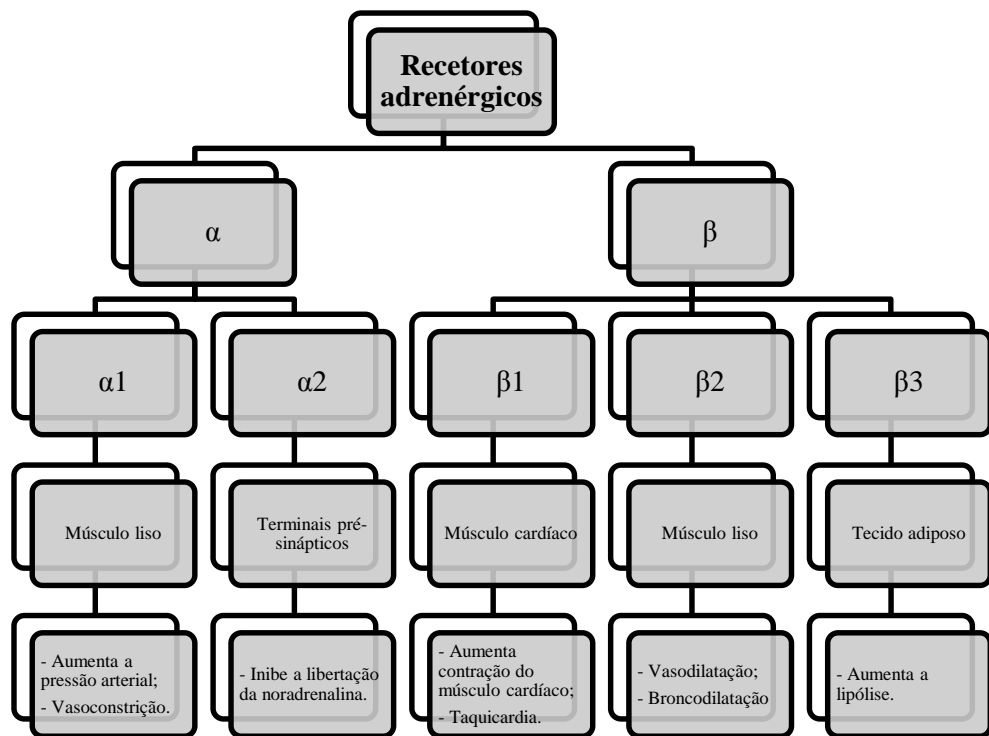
Recetores adrenérgicos

α

β

α1

α2

β1

β2

β3

Músculo liso

Terminais pré-sinápticos

Músculo cardíaco

Músculo liso

Tecido adiposo

- Aumenta a pressão arterial;
- Vasoconstrição.

- Inibe a libertação da noradrenalina.

- Aumenta contração do músculo cardíaco;
- Taquicardia.

- Vasodilatação;
- Broncodilatação

- Aumenta a lipólise.